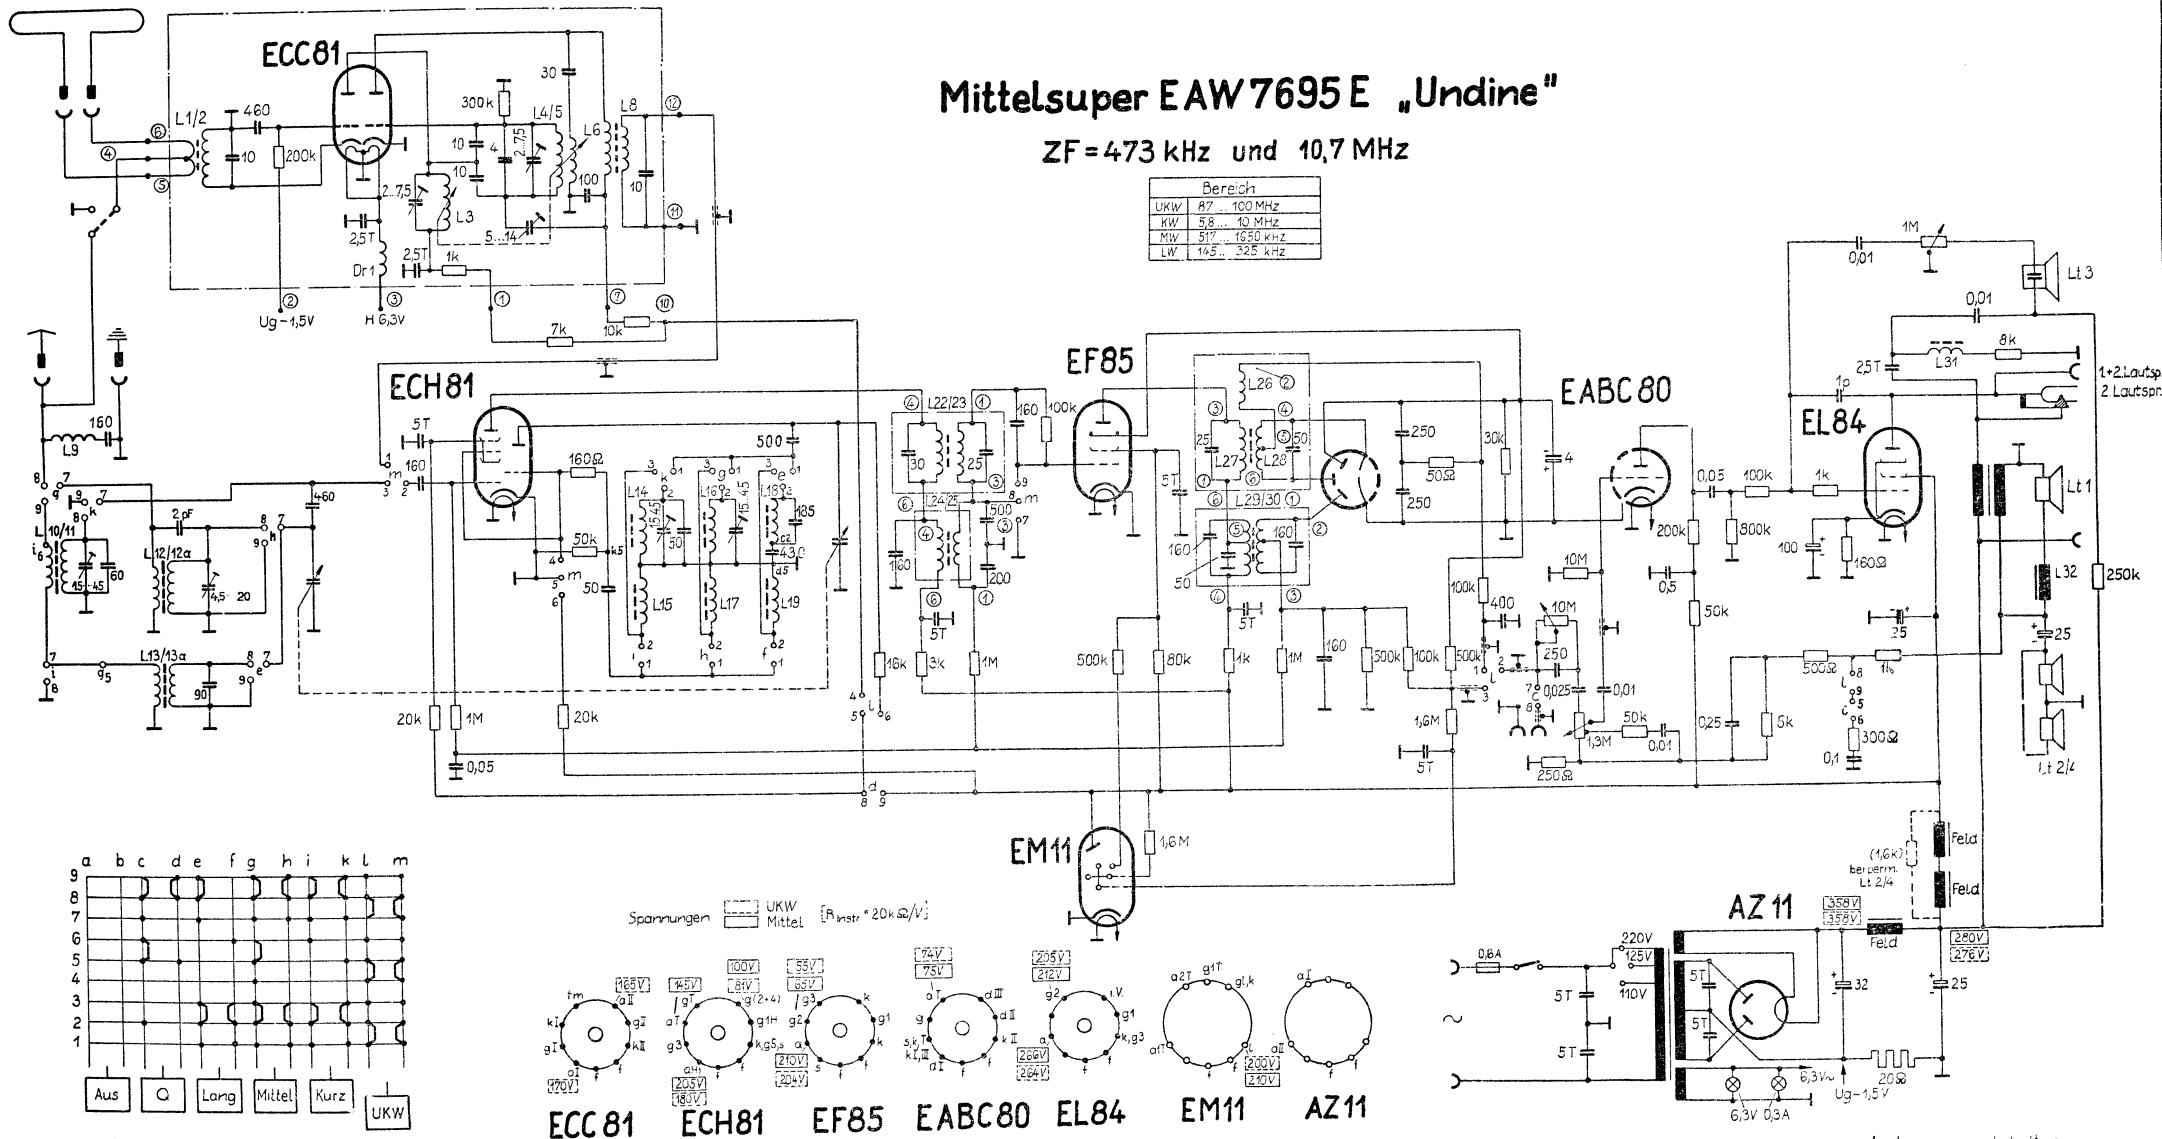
Mittelsuper EAW 7695 E „Undine"

ZF = 473 kHz und 10,7 MHz

| Bereich | |
|---|---|
| UKW | 87 ... 100 MHz |
| KW | 5,8 ... 10 MHz |
| MW | 517 ... 1650 kHz |
| LW | 145 ... 325 kHz |

ECC81 L1/2 460 10 200k 300k 10 4 2...7,5 L4/5 L6 L8 30 100 10 2...7,5 10 L3 5...14 2,5T Dr1 2,5T 1k Ug -1,5V H 6,3V 7k 10k ② ③ ④ ⑤ ⑥ ① ⑦ ⑩ ⑪ ⑫

L9 160 L10/11 15-45 60 L12/12a 2pF 4,5-20 L13/13a 90 460 5T 160

ECH81 160Ω 500 L14 15-45 30 L16 15-45 L18 185 43,0 50k 50 L15 L17 L19 20k 1M 0,05 20k 16k

L22/23 30 25 160 100k L24/25 160 500 200 5T 3k 1M

EF85 5T 500k 80k 1k 1M

L26 L27 L28 25 50 250 50Ω 250 L29/30 160 160 50 5T 160 500k 100k 500k 30k 4 100k 400 10M 250 10M 0,025 0,01 1,6M 5T 1,3M 50k 0,01 250Ω

EABC80 0,05 100k 1k 200k 800k 0,5 50k 0,25 5k

EL84 100 160Ω 500Ω 1k 300Ω 0,1 25 25

0,01 1M 0,01 Lt 3 0,01 8k 2,5T L31 1p 1+2.Lautspr. 2 Lautspr. Lt 1 L32 250k Lt 2/4

EM11 1,6M

(1,6k) bei perm. Lt 2/4 Feld Feld

AZ 11 358V 358V Feld 280V 276V 0,8A 220V 125V 110V 5T 5T 5T 5T 32 25 20Ω 6,3V 0,3A 6,3V~ Ug-1,5V

a b c d e f g h i k l m
9 8 7 6 5 4 3 2 1
Aus Q Lang Mittel Kurz UKW

Spannungen UKW Mittel [R_Instr = 20kΩ/V]

165V 170V 145V 100V 81V 205V 180V 55V 65V 210V 204V 74V 75V 266V 264V 205V 212V 200V 210V

ECC81 ECH81 EF85 EABC80 EL84 EM11 AZ11